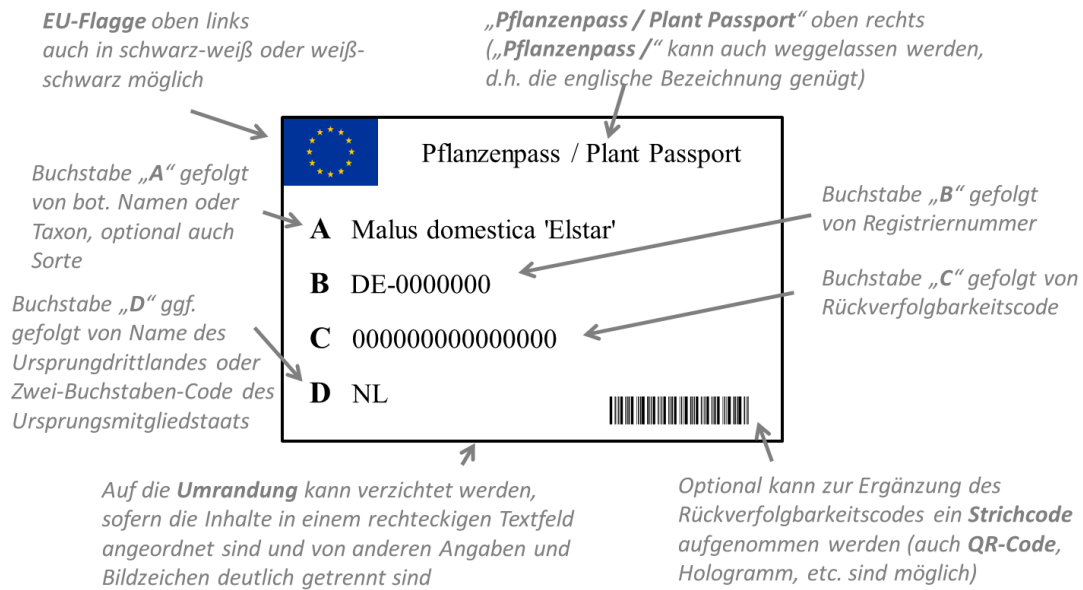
*EU-Flagge* oben links auch in schwarz-weiß oder weiß-schwarz möglich

*„Pflanzenpass / Plant Passport“* oben rechts (*„Pflanzenpass /“* kann auch weggelassen werden, d.h. die englische Bezeichnung genügt)

Pflanzenpass / Plant Passport

Buchstabe *„A“* gefolgt von bot. Namen oder Taxon, optional auch Sorte

A Malus domestica 'Elstar'

Buchstabe *„B“* gefolgt von Registriernummer

B DE-0000000

Buchstabe *„C“* gefolgt von Rückverfolgbarkeitscode

C 000000000000000

Buchstabe *„D“* ggf. gefolgt von Name des Ursprungdrittlandes oder Zwei-Buchstaben-Code des Ursprungsmitgliedstaats

D NL

Auf die *Umrandung* kann verzichtet werden, sofern die Inhalte in einem rechteckigen Textfeld angeordnet sind und von anderen Angaben und Bildzeichen deutlich getrennt sind

Optional kann zur Ergänzung des Rückverfolgbarkeitscodes ein *Strichcode* aufgenommen werden (auch *QR-Code*, Hologramm, etc. sind möglich)